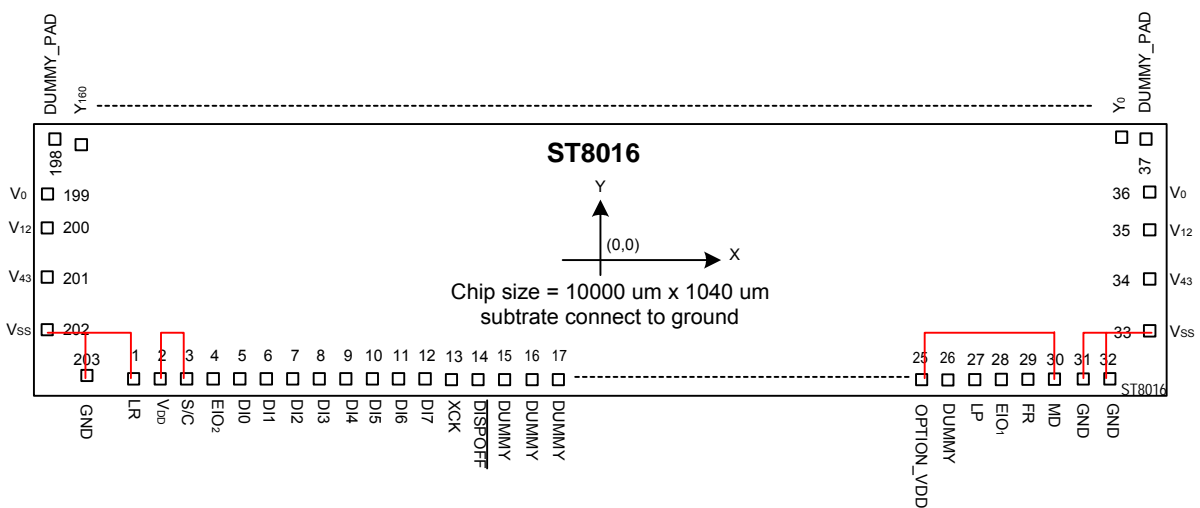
DUMMY_PAD
$Y_{160}$
$Y_0$
DUMMY_PAD

198
ST8016
37

$V_0$ 199
36 $V_0$
$V_{12}$ 200
35 $V_{12}$
$V_{43}$ 201
34 $V_{43}$
$V_{SS}$ 202
33 $V_{SS}$

Y
(0,0)
X

Chip size = 10000 um x 1040 um
subtrate connect to ground

203 1 2 3 4 5 6 7 8 9 10 11 12 13 14 15 16 17
25 26 27 28 29 30 31 32

ST8016

GND LR $V_{DD}$ S/C $EIO_2$ DI0 DI1 DI2 DI3 DI4 DI5 DI6 DI7 XCK DISPOFF DUMMY DUMMY DUMMY
OPTION_VDD DUMMY LP $EIO_1$ FR MD GND GND